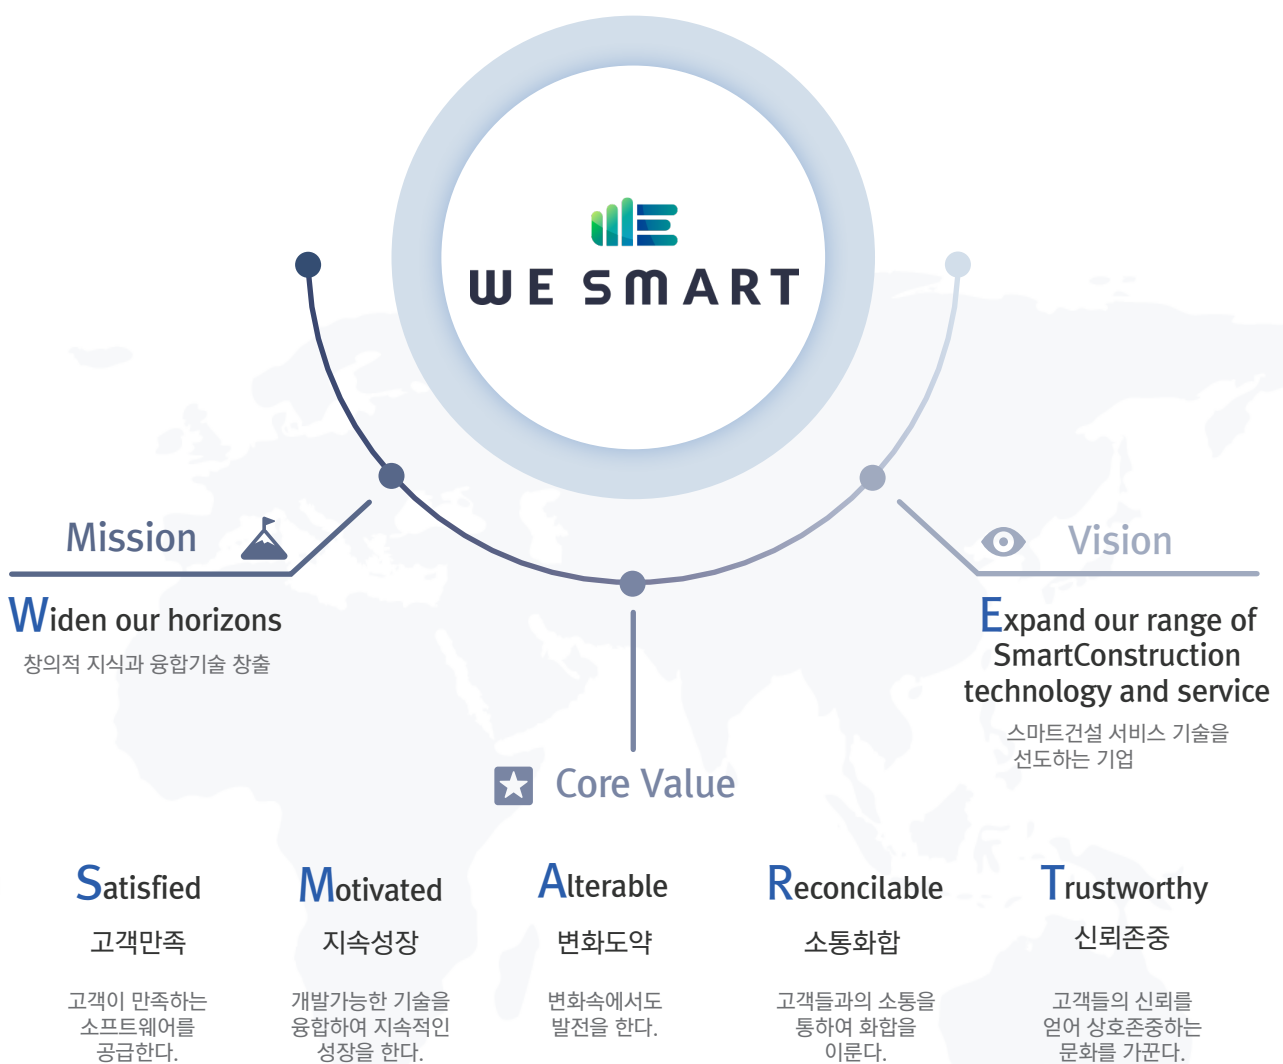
WE SMART

Mission

Widen our horizons

창의적 지식과 융합기술 창출

Vision

Expand our range of SmartConstruction technology and service

스마트건설 서비스 기술을 선도하는 기업

Core Value

Satisfied

고객만족

고객이 만족하는 소프트웨어를 공급한다.

Motivated

지속성장

개발가능한 기술을 융합하여 지속적인 성장을 한다.

Alterable

변화도약

변화속에서도 발전을 한다.

Reconcilable

소통화합

고객들과의 소통을 통하여 화합을 이룬다.

Trustworthy

신뢰존중

고객들의 신뢰를 얻어 상호존중하는 문화를 가꾼다.